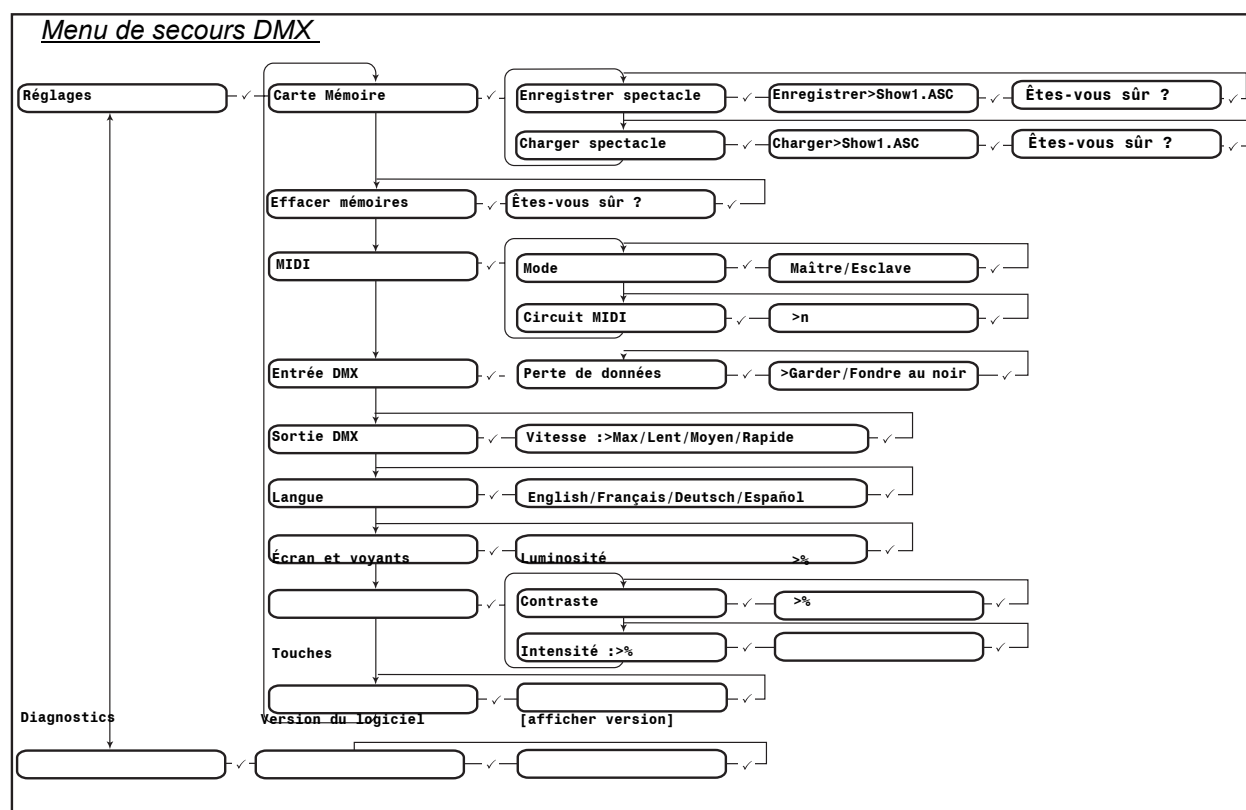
Menu de secours DMX

Réglages

Carte Mémoire

Enregistrer spectacle

Enregistrer>Show1.ASC

Êtes-vous sûr ?

Charger spectacle

Charger>Show1.ASC

Êtes-vous sûr ?

Effacer mémoires

Êtes-vous sûr ?

MIDI

Mode

Maître/Esclave

Circuit MIDI

>n

Entrée DMX

Perte de données

>Garder/Fondre au noir

Sortie DMX

Vitesse :>Max/Lent/Moyen/Rapide

Langue

English/Français/Deutsch/Español

Écran et voyants

Luminosité

>%

Contraste

>%

Intensité :>%

Touches

Diagnostics

Version du logiciel

[afficher version]